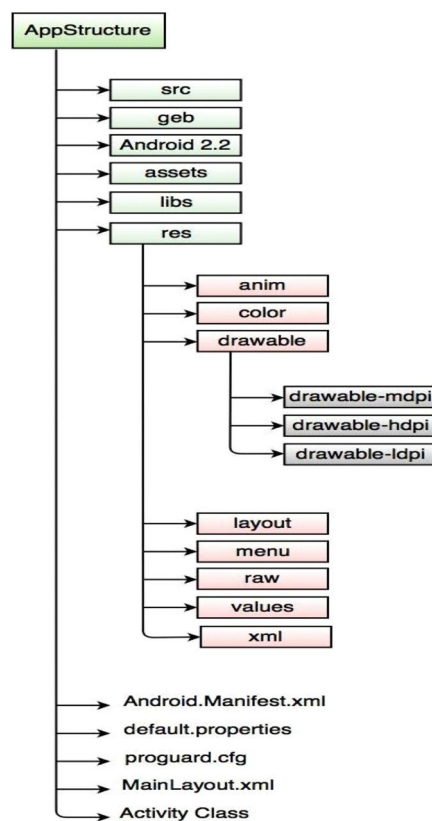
AppStructure

src
geb
Android 2.2
assets
libs
res

anim
color
drawable

drawable-mdpi
drawable-hdpi
drawable-ldpi

layout
menu
raw
values
xml

Android.Manifest.xml
default.properties
proguard.cfg
MainLayout.xml
Activity Class